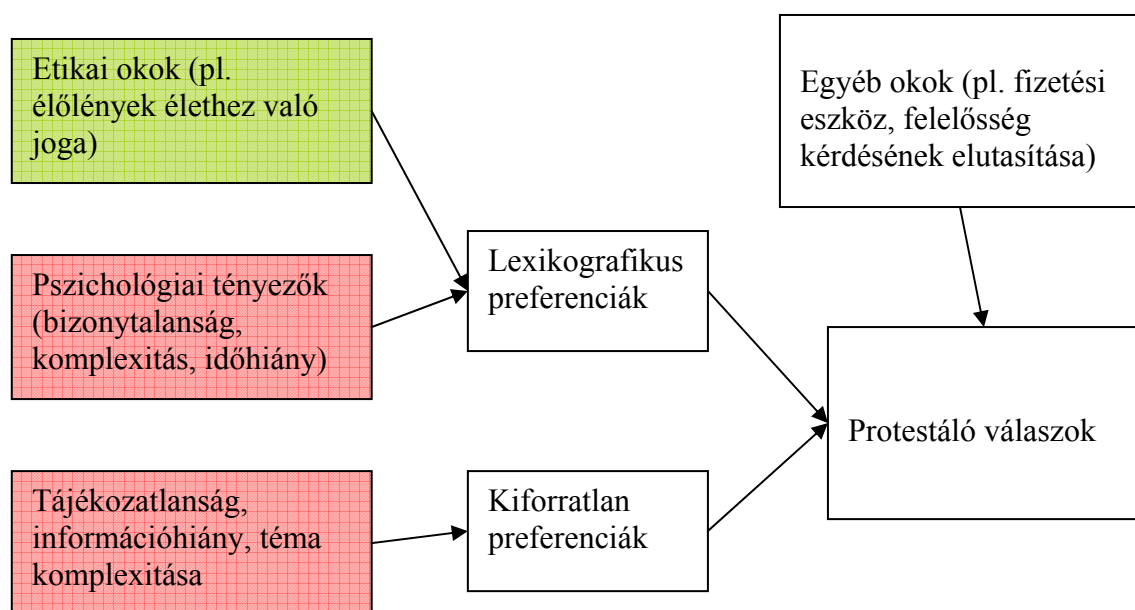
Etikai okok (pl. élőlények élethez való joga)

Egyéb okok (pl. fizetési eszköz, felelősség kérdésének elutasítása)

Pszichológiai tényezők (bizonytalanság, komplexitás, időhiány)

Lexikografikus preferenciák

Protestáló válaszok

Tájékozatlanság, információhiány, téma komplexitása

Kiforratlan preferenciák